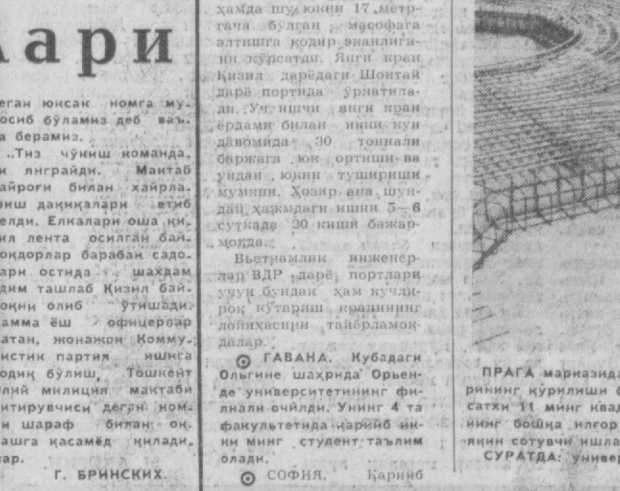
лари

еган юксак номга муосиб бўламиз деб ваьа берамиз.

..Тиз чўкиш команда, ынгради. Мактаб айроғи билан хайралаиш дақиқалари етиб елди. Елкалари оша қил лента осилган байоқдорлар барабан садолари остида , шахдам дим ташлаб Қизил байоғини олиб ўтишади. амма ёш офицерлар атан, жонажон Коммунистик партия ишига одиқ бўлиш, Тошкент лий милиция мактаби итирувчиси деган номи шараф билан оқашга қасамёд қилади. ар.

Г. БРИНСКИХ.

хамда шу юкни 17 метргача бўлган масофага элтишга қодир эканлигини кўрсатди. Янги кран Қизил дарёдаги Шонтай дарё портида ўрнатилади. Ул ишчи янги кран ёрдами билан икки кун давомида 30 тонналик баржага юк ортиши ва ундан юкни тушириши мумкин. Хозир эса шундай ҳажмдаги ишни 5—6 суткада 30 киши бажармоқда.

Вьетнамлик инженерлар ВДР дарё портлари учун бундан ҳам кучлироқ кўтариш кранининг лойиҳасини тайёрламоқдалар.

⊙ ГАВАНА. Кубадаги Ольгине шаҳрида Орьенде университетининг филиали очилди. Унинг 4 та факультетида ҳарииб икки минг студент таълим олади.

⊙ СОФИЯ. Қариб

ПРАГА марказида ринниг қурилиши сатхи 11 минг квад минг бошқа илгор якин сотувчи ишла СУРАТДА: универ